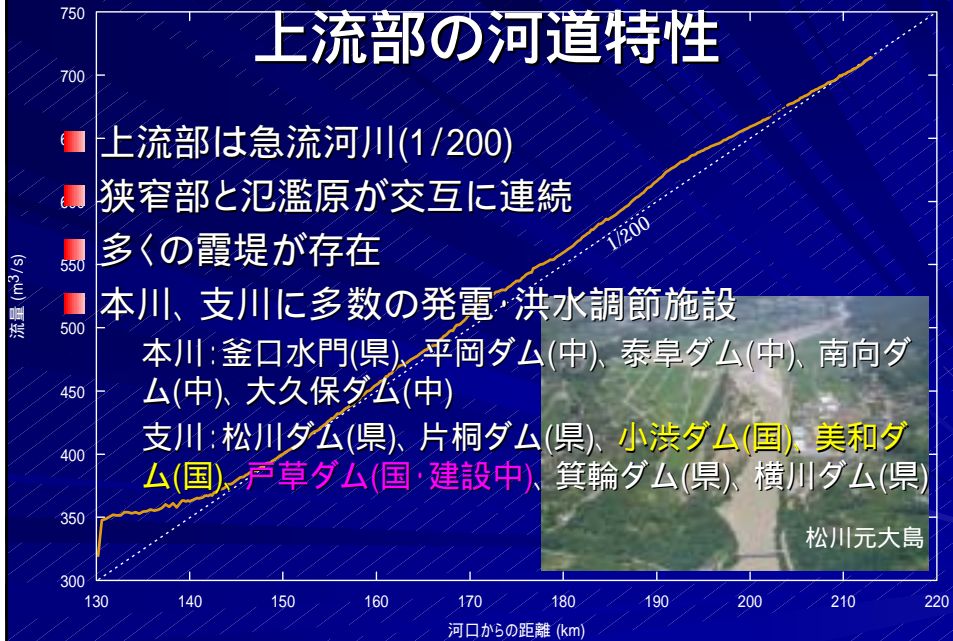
上流部の河道特性

上流部は急流河川(1/200)

狭窄部と氾濫原が交互に連続

多くの霞堤が存在

本川、支川に多数の発電・洪水調節施設

本川：釜口水門(県)、平岡ダム(中)、泰阜ダム(中)、南向ダム(中)、大久保ダム(中)

支川：松川ダム(県)、片桐ダム(県)、小渋ダム(国)、美和ダム(国)、戸草ダム(国・建設中)、箕輪ダム(県)、横川ダム(県)

松川元大島

1/200

750
700
650
600
550
500
450
400
350
300

流量 (m$^3$/s)

130 140 150 160 170 180 190 200 210 220

河口からの距離 (km)